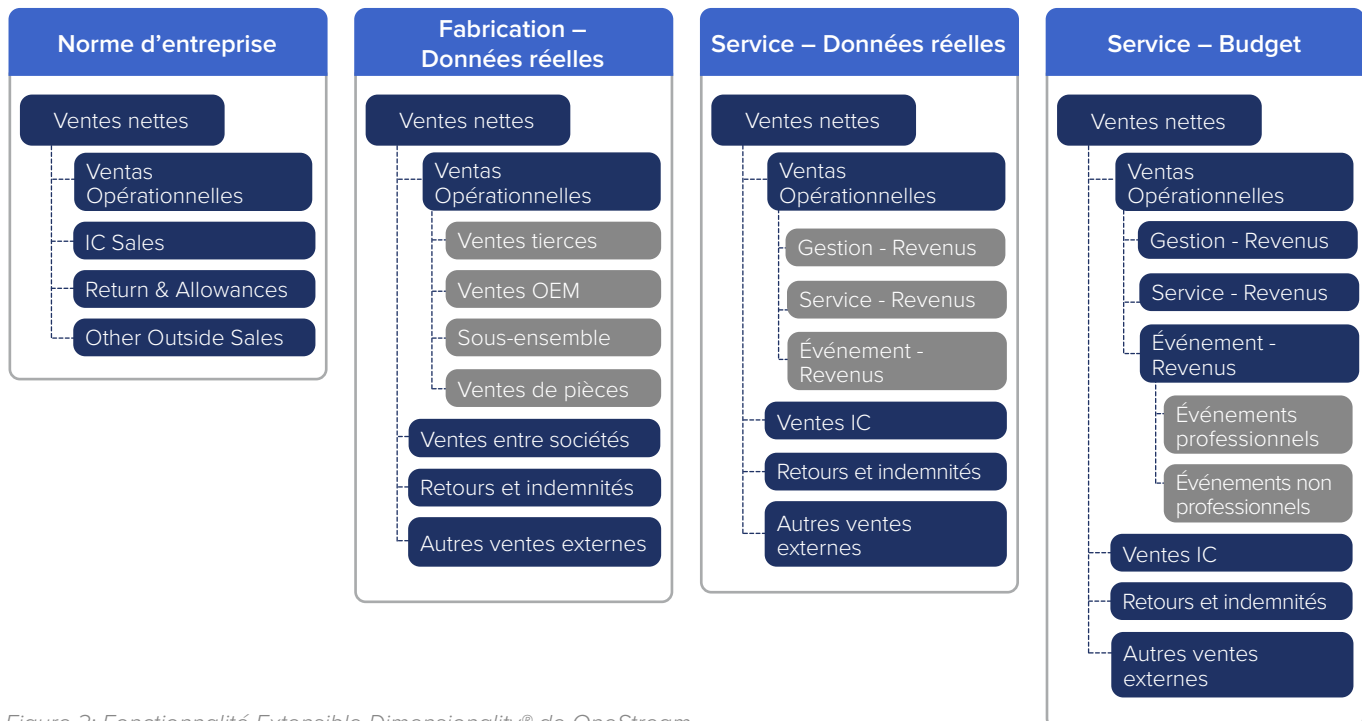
Norme d'entreprise

Ventes nettes

Ventas Opérationnelles

IC Sales

Return & Allowances

Other Outside Sales

Fabrication – Données réelles

Ventes nettes

Ventas Opérationnelles

Ventes tierces

Ventes OEM

Sous-ensemble

Ventes de pièces

Ventes entre sociétés

Retours et indemnités

Autres ventes externes

Service – Données réelles

Ventes nettes

Ventas Opérationnelles

Gestion - Revenus

Service - Revenus

Événement - Revenus

Ventes IC

Retours et indemnités

Autres ventes externes

Service – Budget

Ventes nettes

Ventas Opérationnelles

Gestion - Revenus

Service - Revenus

Événement - Revenus

Événements professionnels

Événements non professionnels

Ventes IC

Retours et indemnités

Autres ventes externes

Figure 2: Fonctionnalité Extensible Dimensionality® de OneStream